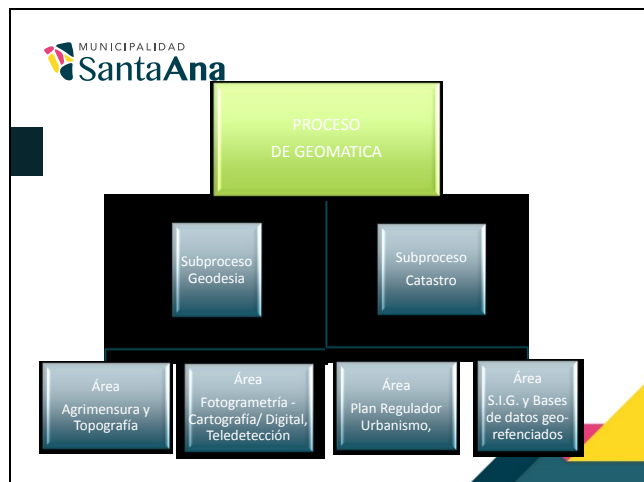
MUNICIPALIDAD
SantaAna

PROCESO
DE GEOMATICA

Subproceso
Geodesia

Subproceso
Catastro

Área
Agrimensura y Topografía

Área
Fotogrametría - Cartografía/ Digital, Teledetección

Área
Plan Regulador Urbanismo,

Área
S.I.G. y Bases de datos georefenciados